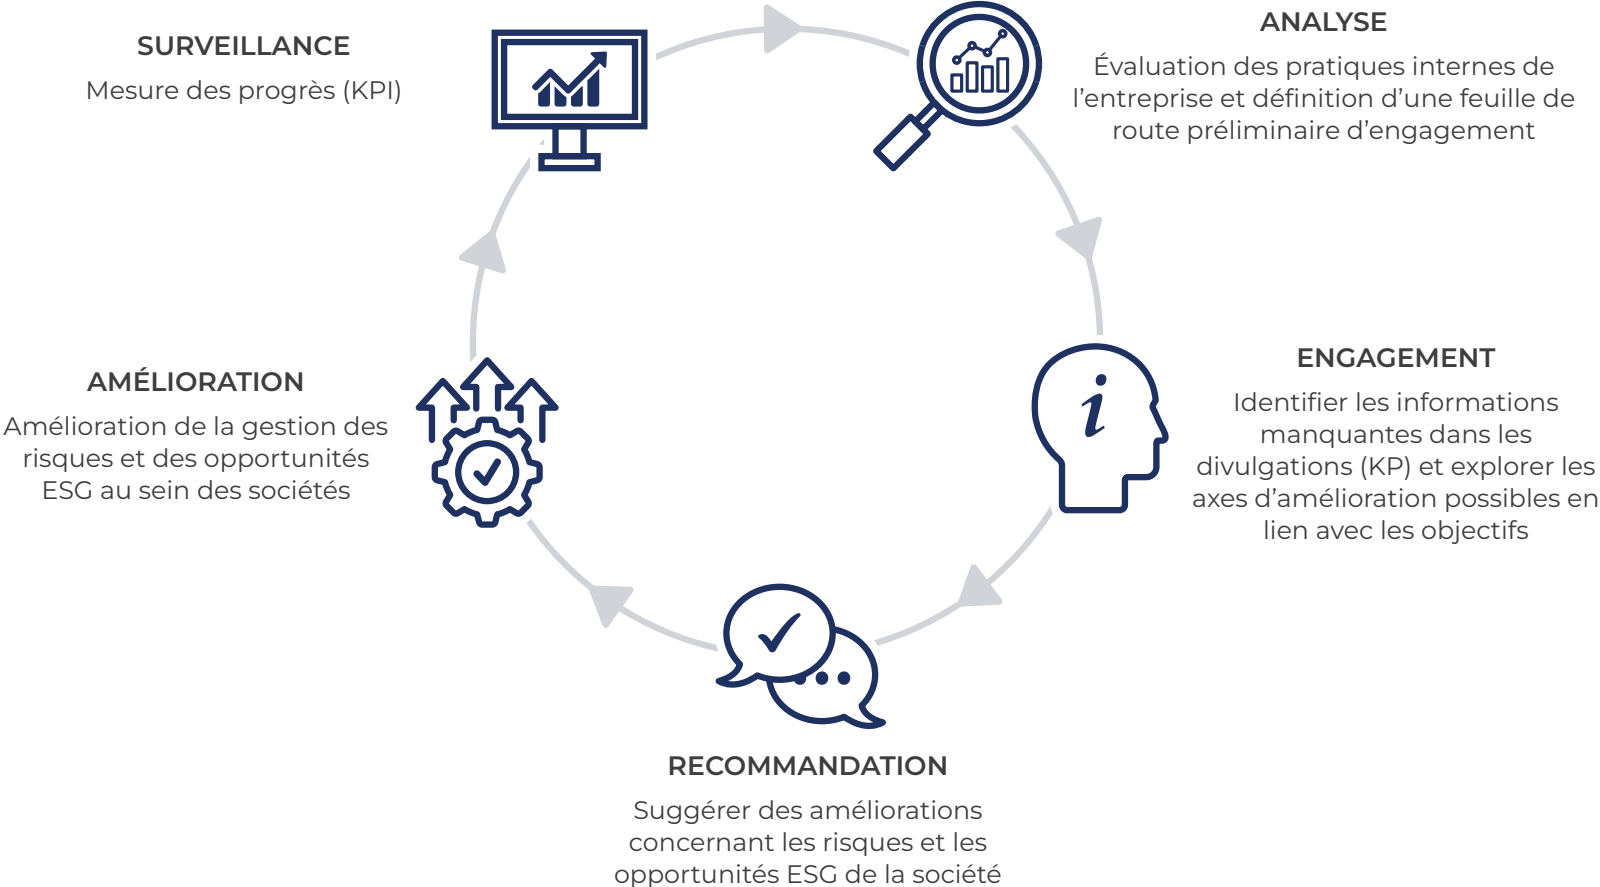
SURVEILLANCE
Mesure des progrès (KPI)

ANALYSE
Évaluation des pratiques internes de l'entreprise et définition d'une feuille de route préliminaire d'engagement

ENGAGEMENT
Identifier les informations manquantes dans les divulgations (KP) et explorer les axes d'amélioration possibles en lien avec les objectifs

RECOMMANDATION
Suggérer des améliorations concernant les risques et les opportunités ESG de la société

AMÉLIORATION
Amélioration de la gestion des risques et des opportunités ESG au sein des sociétés